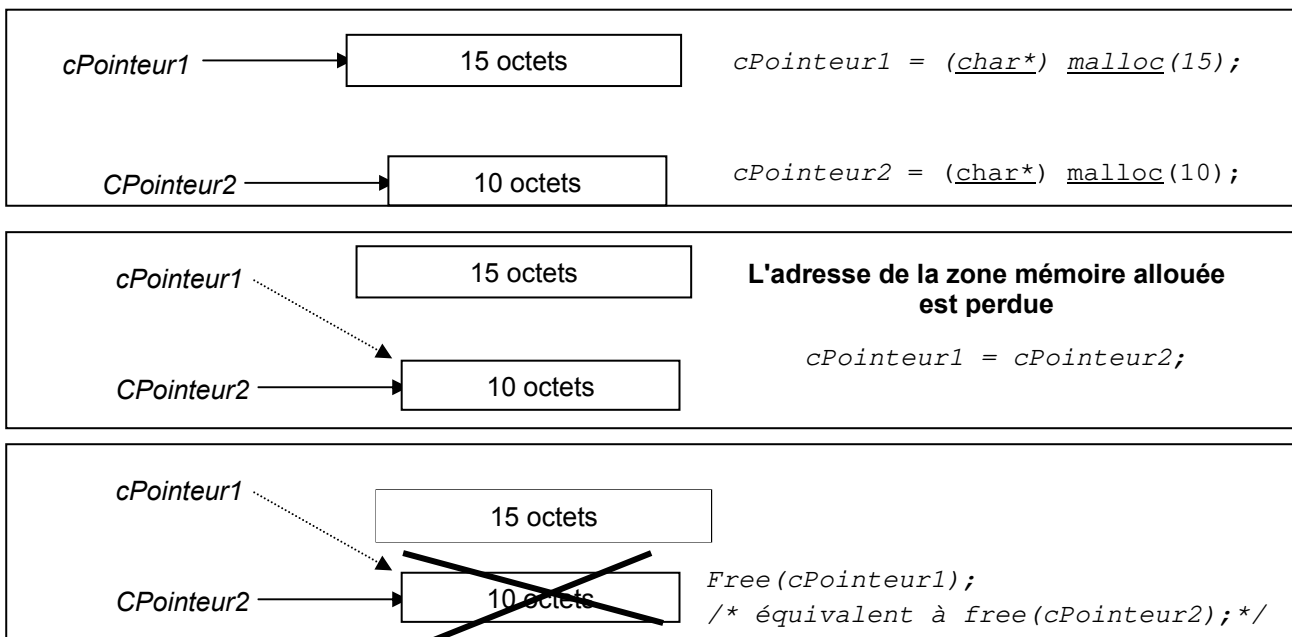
cPointeur1

15 octets

cPointeur1 = (char*) malloc(15);

CPointeur2

10 octets

cPointeur2 = (char*) malloc(10);

cPointeur1

15 octets

L'adresse de la zone mémoire allouée est perdue

CPointeur2

10 octets

cPointeur1 = cPointeur2;

cPointeur1

15 octets

CPointeur2

10 octets

Free(cPointeur1);
/* équivalent à free(cPointeur2);*/